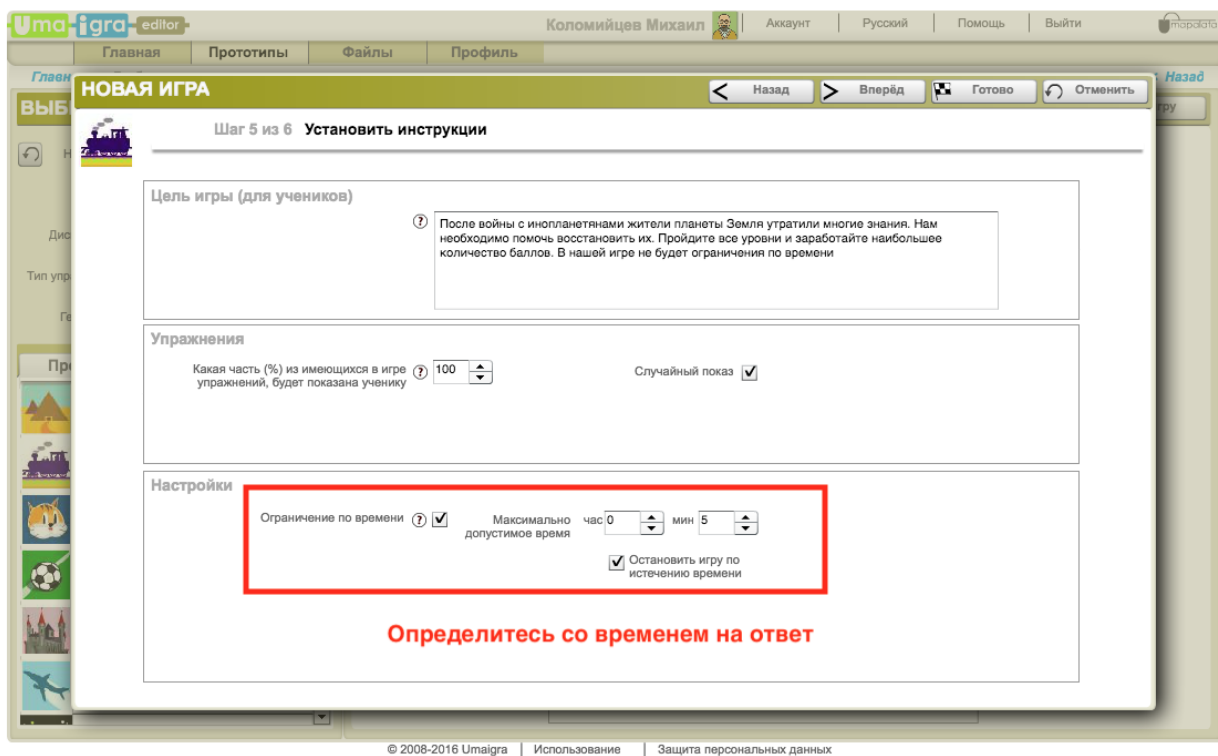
Uma-igra-editor

Коломийцев Михаил | Аккаунт | Русский | Помощь | Выйти

umapalata

Главная | Прототипы | Файлы | Профиль

Главн

Назад

ВЫБ

гру

Дис

Тип упр

Ге

Пр

НОВАЯ ИГРА

Назад | Вперёд | Готово | Отменить

Шаг 5 из 6 Установить инструкции

Цель игры (для учеников)

После войны с инопланетянами жители планеты Земля утратили многие знания. Нам необходимо помочь восстановить их. Пройдите все уровни и заработайте наибольшее количество баллов. В нашей игре не будет ограничения по времени

Упражнения

Какая часть (%) из имеющихся в игре упражнений, будет показана ученику

100

Случайный показ

Настройки

Ограничение по времени

Максимально допустимое время

час 0

мин 5

Остановить игру по истечению времени

Определитесь со временем на ответ

© 2008-2016 Umaigra | Использование | Защита персональных данных